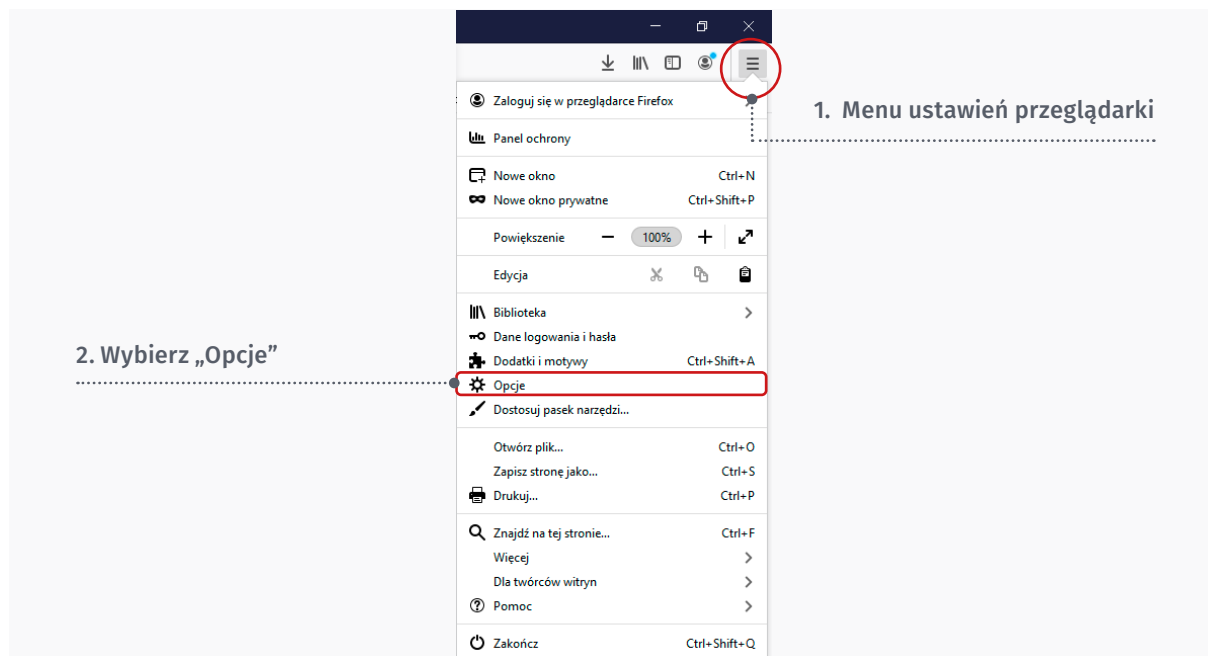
1. Menu ustawień przeglądarki

2. Wybierz „Opcje”

Zaloguj się w przeglądarce Firefox

Panel ochrony

Nowe okno Ctrl+N
Nowe okno prywatne Ctrl+Shift+P

Powiększenie − 100% +

Edycja

Biblioteka
Dane logowania i hasła
Dodatki i motywy Ctrl+Shift+A
Opcje
Dostosuj pasek narzędzi...

Otwórz plik... Ctrl+O
Zapisz stronę jako... Ctrl+S
Drukuj... Ctrl+P

Znajdź na tej stronie... Ctrl+F
Więcej
Dla twórców witryn
Pomoc

Zakończ Ctrl+Shift+Q